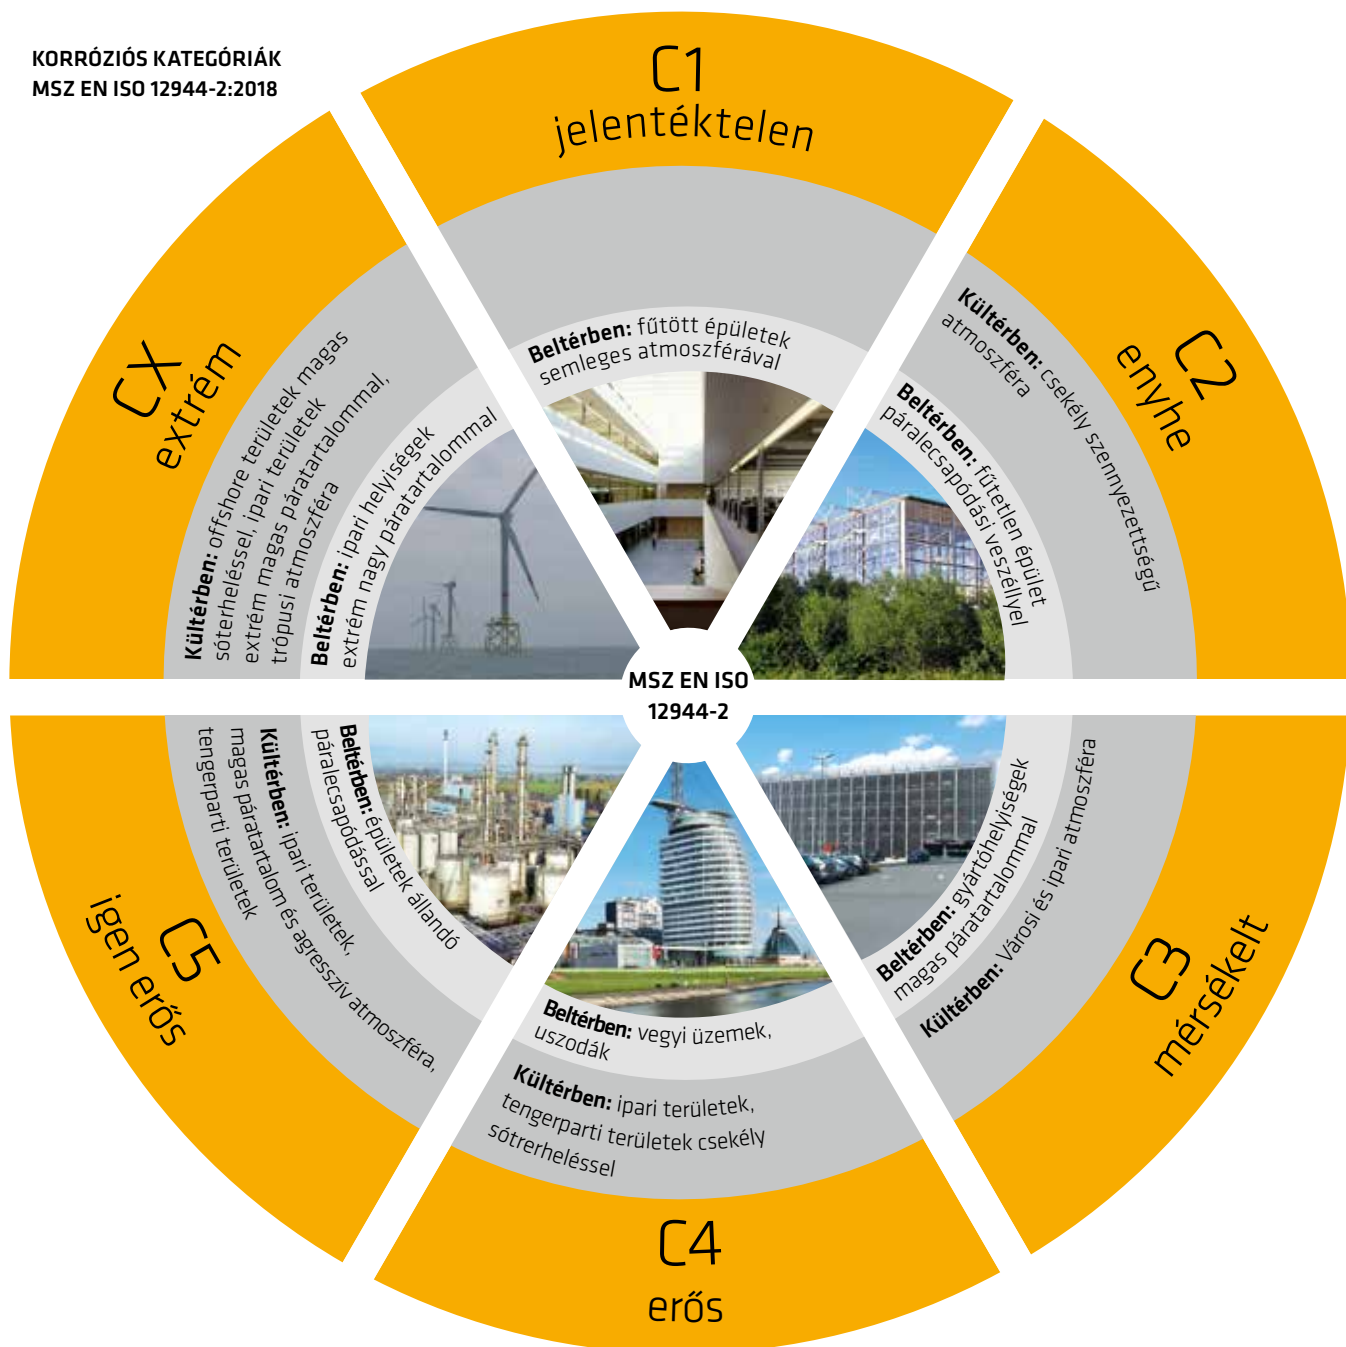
KORRÓZIÓS KATEGÓRIÁK
MSZ EN ISO 12944-2:2018

C1
jelentéktelen

Beltérben: fűtött épületek semleges atmoszférával

C2
enyhe

Kültérben: csekély szennyezettségű atmoszféra

Beltérben: fűtetlen épület páralecsapódási veszéllyel

C3
mérsékelt

Kültérben: Városi és ipari atmoszféra

Beltérben: gyártóhelyiségek magas páratartalommal

C4
erős

Kültérben: ipari területek, tengerparti területek csekély sótrerheléssel

Beltérben: vegyi üzemek, uszodák

C5
igen erős

Kültérben: ipari területek, magas páratartalom és agresszív atmoszféra, tengerparti területek

Beltérben: épületek állandó páralecsapódással

CX
extrém

Kültérben: offshore területek magas sóterheléssel, ipari területek extrém magas páratartalommal, trópusi atmoszféra

Beltérben: ipari helyiségek extrém nagy páratartalommal

MSZ EN ISO 12944-2